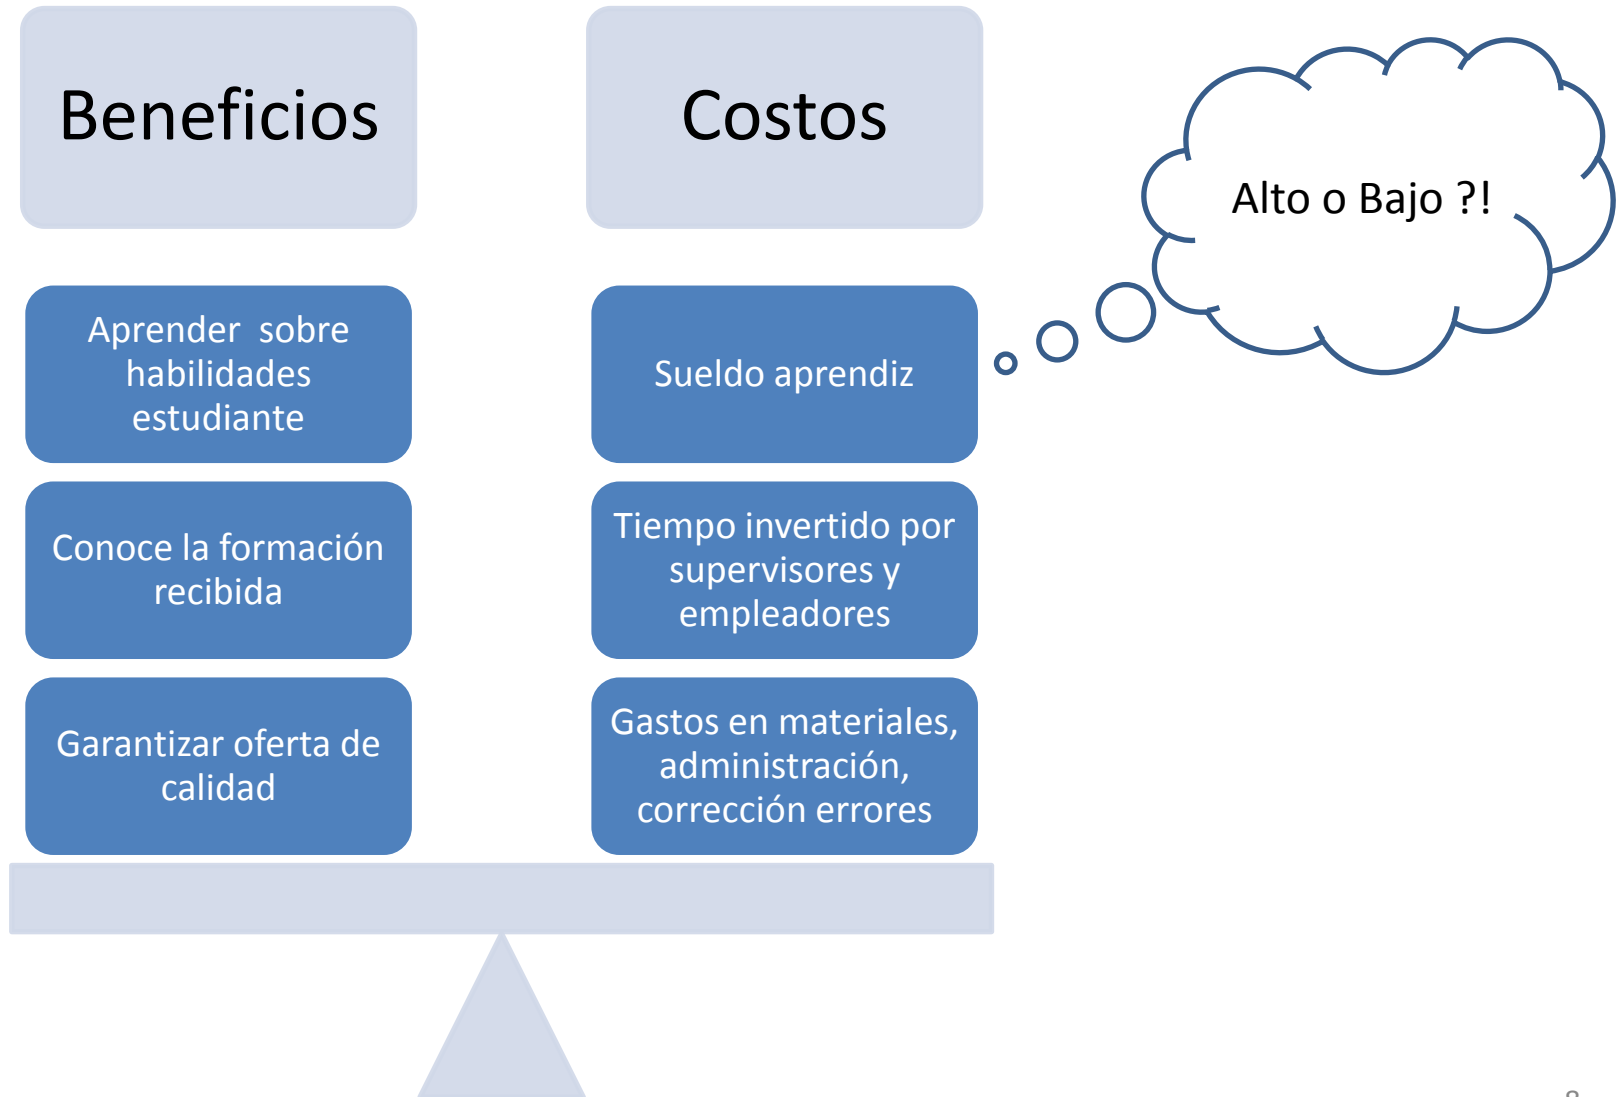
Beneficios

Costos

Alto o Bajo ?!

Aprender sobre habilidades estudiante

Conoce la formación recibida

Garantizar oferta de calidad

Sueldo aprendiz

Tiempo invertido por supervisores y empleadores

Gastos en materiales, administración, corrección errores

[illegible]